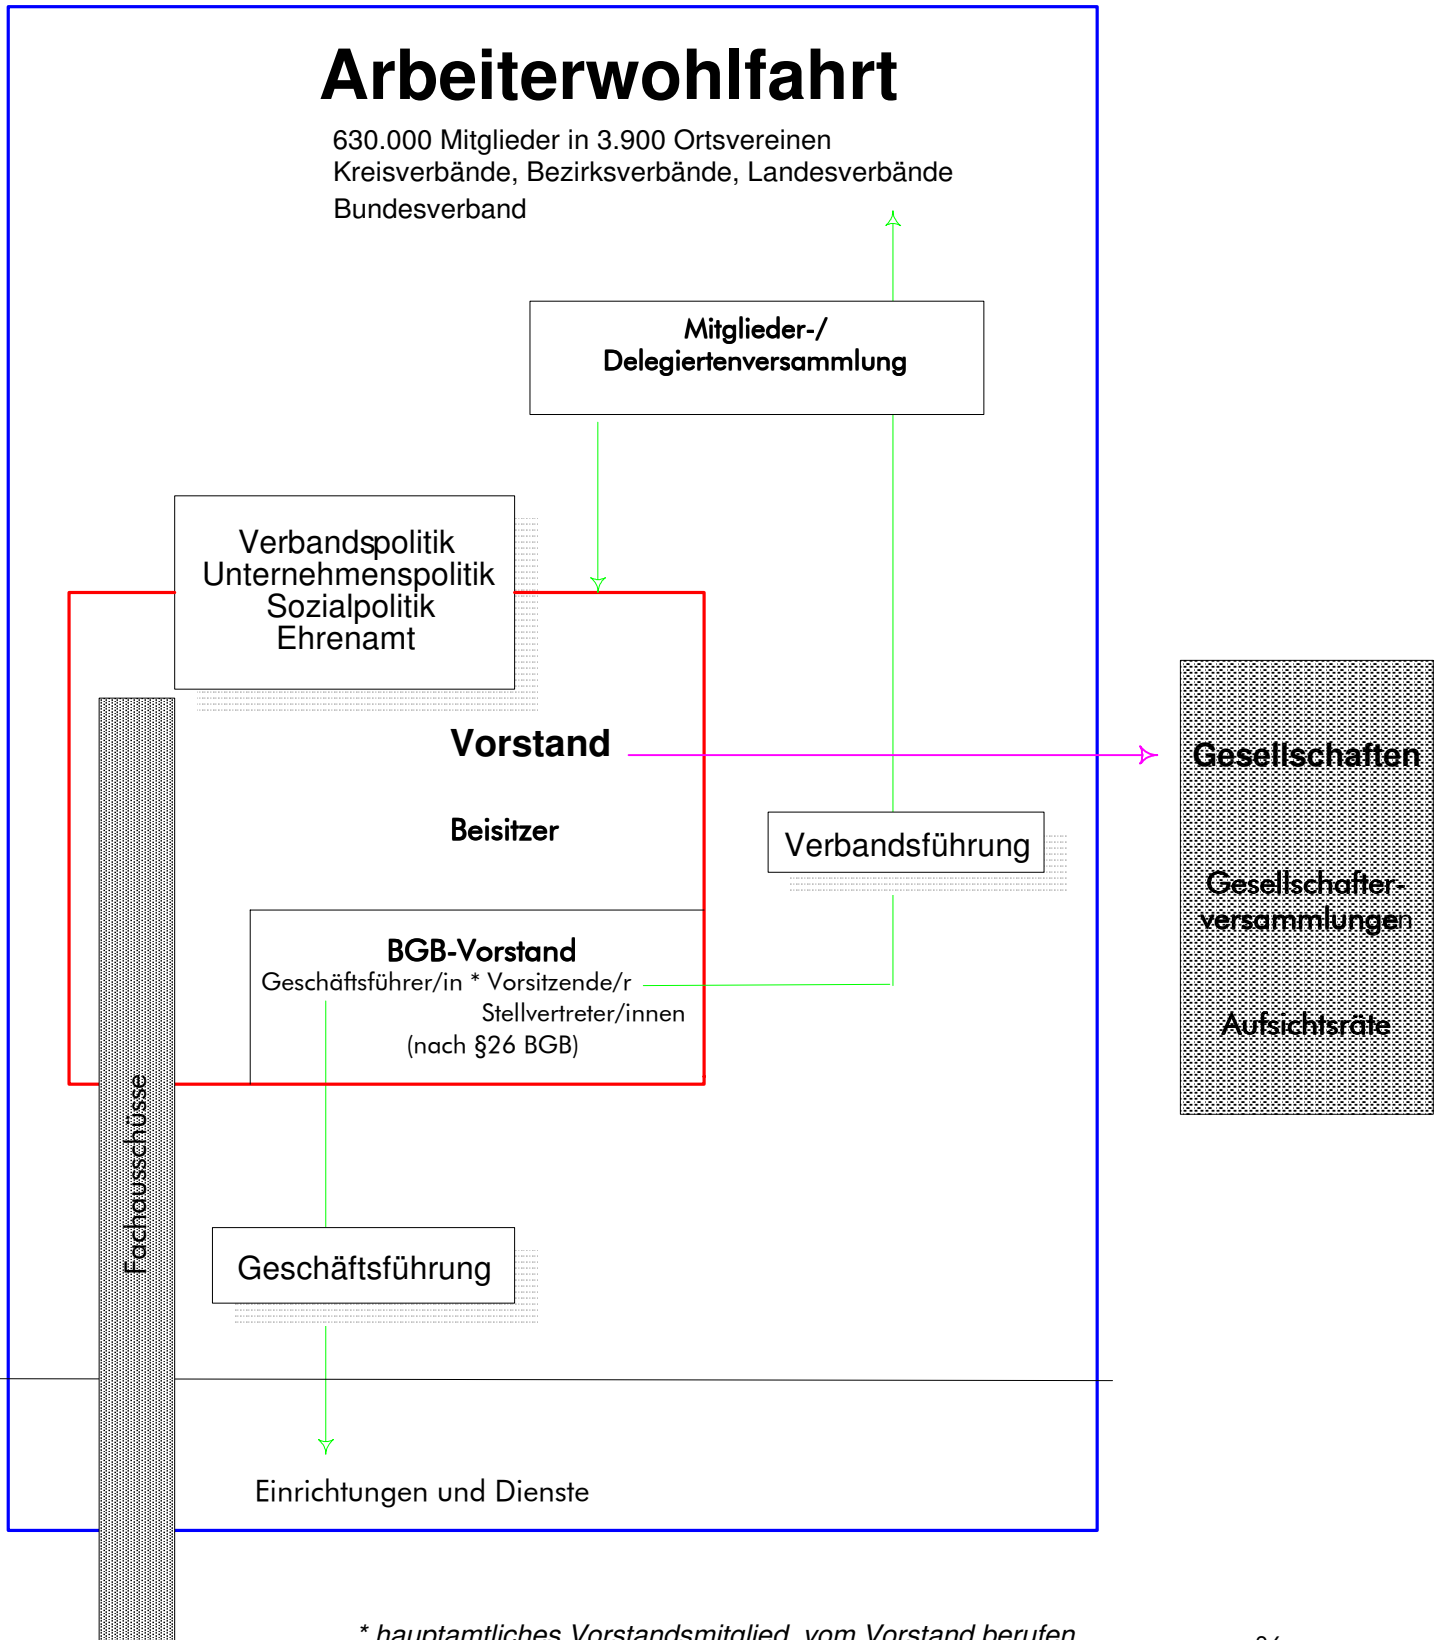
Arbeiterwohlfahrt

630.000 Mitglieder in 3.900 Ortsvereinen
Kreisverbände, Bezirksverbände, Landesverbände
Bundesverband

Mitglieder-/
Delegiertenversammlung

Verbandspolitik
Unternehmenspolitik
Sozialpolitik
Ehrenamt

Vorstand

Beisitzer

Verbandsführung

Gesellschaften

Gesellschafter-
versammlungen

Aufsichtsräte

BGB-Vorstand
Geschäftsführer/in * Vorsitzende/r
Stellvertreter/innen
(nach §26 BGB)

Fachausschüsse

Geschäftsführung

Einrichtungen und Dienste

* hauptamtliches Vorstandsmitglied, vom Vorstand berufen

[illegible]